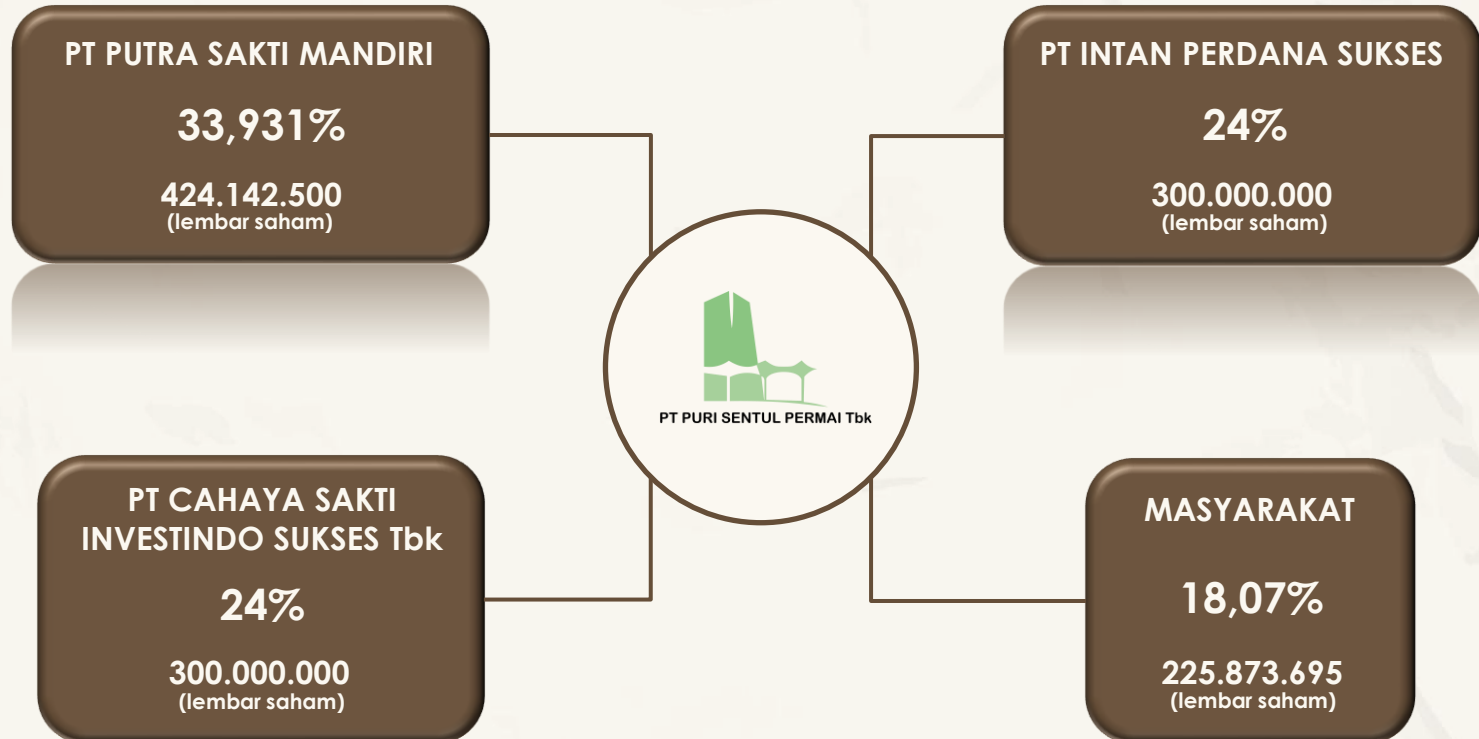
PT PUTRA SAKTI MANDIRI

33,931%

424.142.500
(lembar saham)

PT INTAN PERDANA SUKSES

24%

300.000.000
(lembar saham)

PT PURI SENTUL PERMAI Tbk

PT CAHAYA SAKTI INVESTINDO SUKSES Tbk

24%

300.000.000
(lembar saham)

MASYARAKAT

18,07%

225.873.695
(lembar saham)